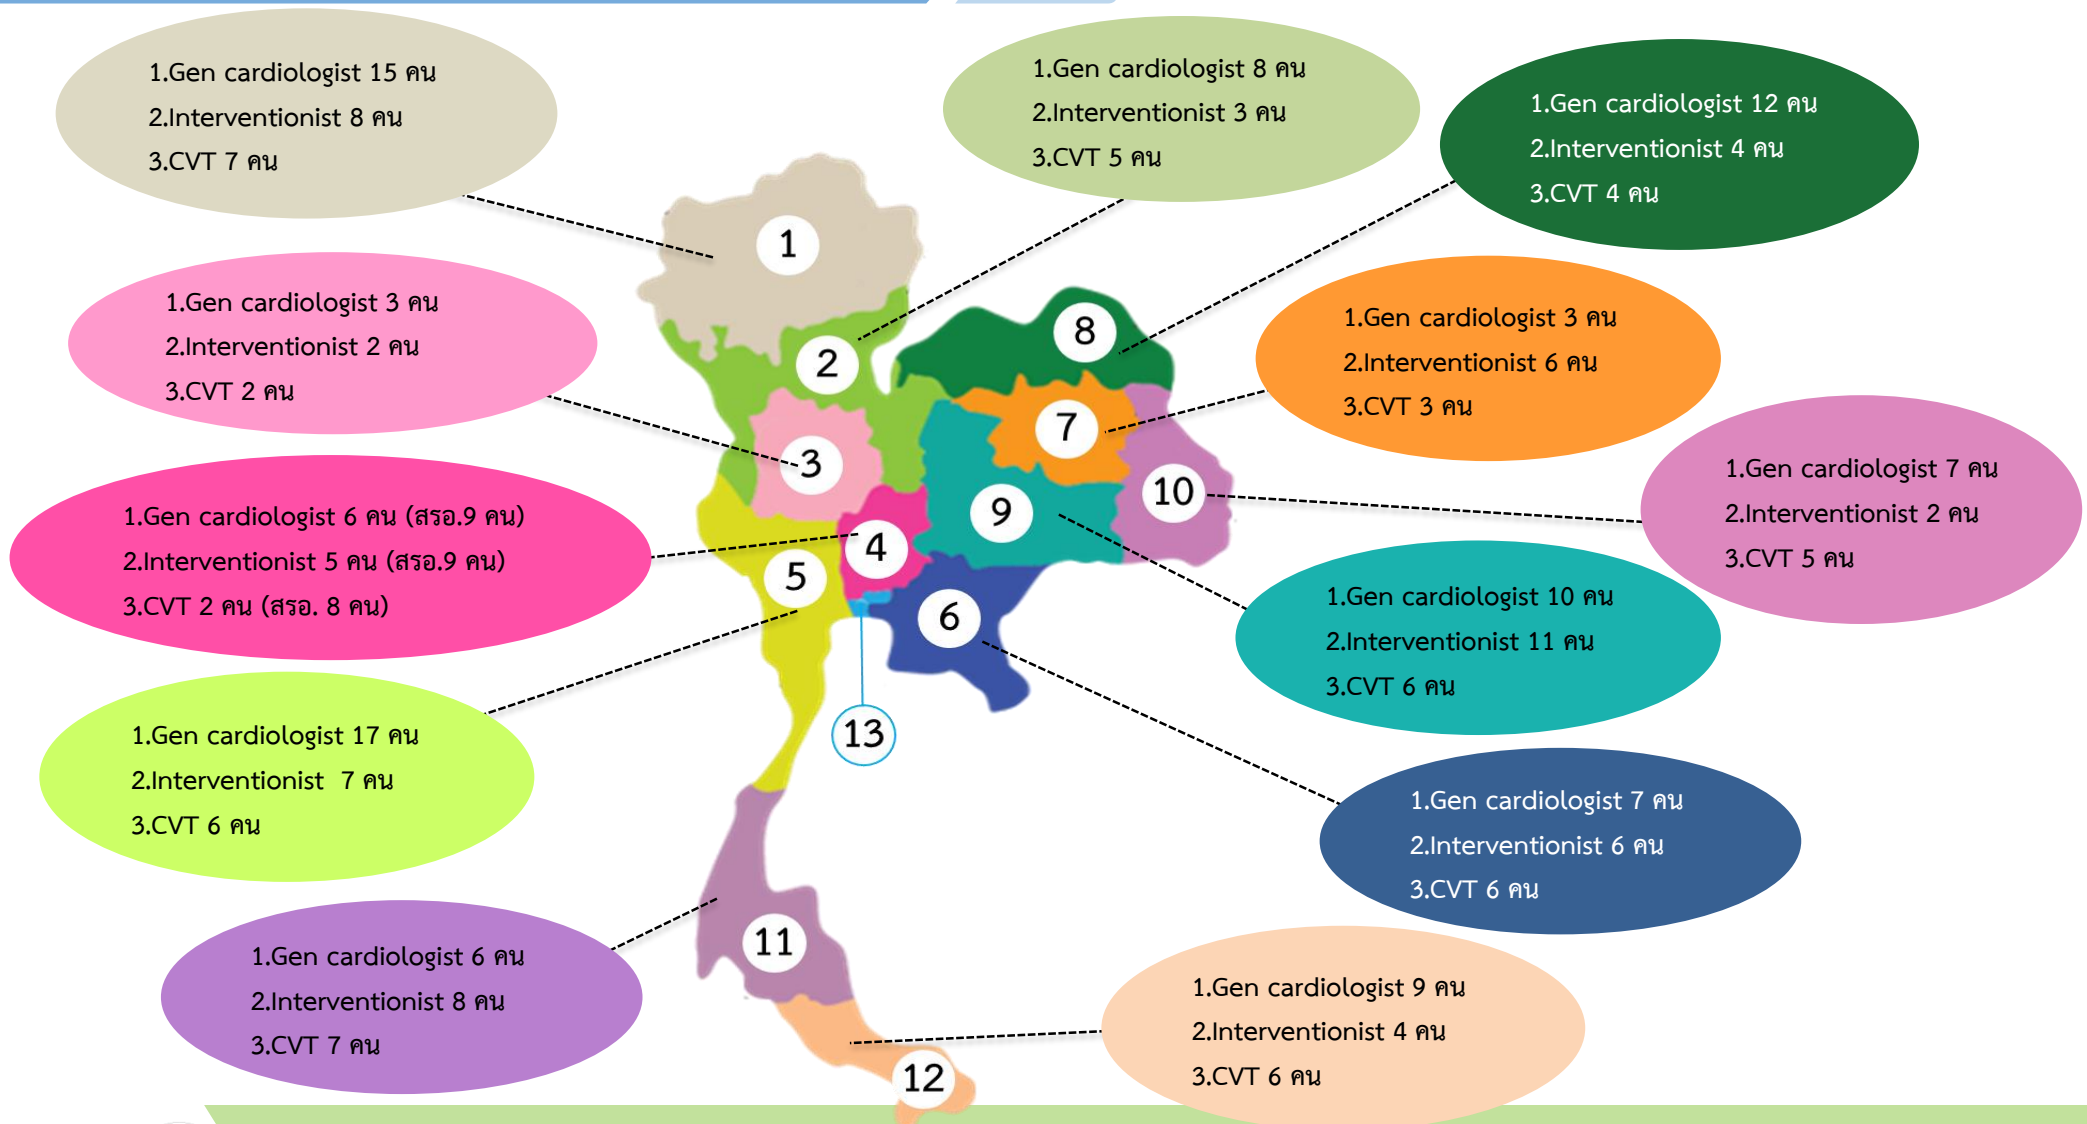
1.Gen cardiologist 15 คน
2.Interventionist 8 คน
3.CVT 7 คน

1.Gen cardiologist 8 คน
2.Interventionist 3 คน
3.CVT 5 คน

1.Gen cardiologist 12 คน
2.Interventionist 4 คน
3.CVT 4 คน

1.Gen cardiologist 3 คน
2.Interventionist 2 คน
3.CVT 2 คน

1.Gen cardiologist 3 คน
2.Interventionist 6 คน
3.CVT 3 คน

1.Gen cardiologist 7 คน
2.Interventionist 2 คน
3.CVT 5 คน

1.Gen cardiologist 6 คน (สรอ.9 คน)
2.Interventionist 5 คน (สรอ.9 คน)
3.CVT 2 คน (สรอ. 8 คน)

1
2
3
4
5
6
7
8
9
10
11
12
13

1.Gen cardiologist 10 คน
2.Interventionist 11 คน
3.CVT 6 คน

1.Gen cardiologist 17 คน
2.Interventionist 7 คน
3.CVT 6 คน

1.Gen cardiologist 7 คน
2.Interventionist 6 คน
3.CVT 6 คน

1.Gen cardiologist 6 คน
2.Interventionist 8 คน
3.CVT 7 คน

1.Gen cardiologist 9 คน
2.Interventionist 4 คน
3.CVT 6 คน